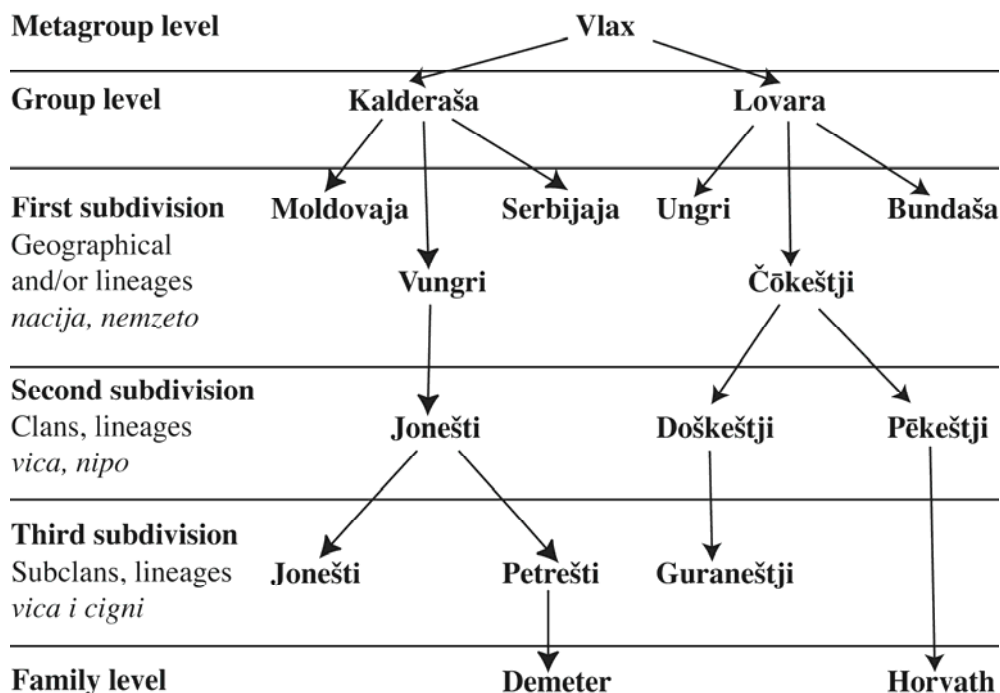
Metagroup level
Vlax

Group level
Kalderaša
Lovara

First subdivision
Geographical and/or lineages
*nacija, nemzeto*
Moldovaja
Serbijaja
Ungri
Bundaša
Vungri
Čōkeštji

Second subdivision
Clans, lineages
*vica, nipo*
Jonešti
Doškeštji
Pēkeštji

Third subdivision
Subclans, lineages
*vica i cigni*
Jonešti
Petrešti
Guraneštji

Family level
Demeter
Horvath